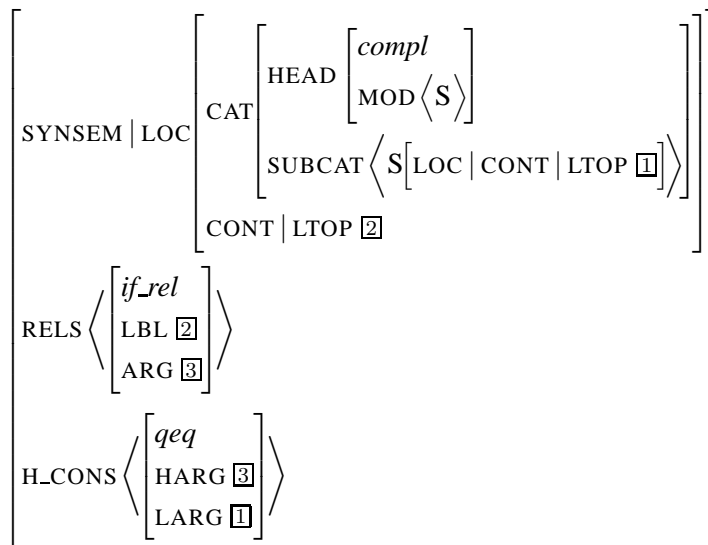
$\left[\begin{array}{l}
\text{SYNSEM} \mid \text{LOC} \left[\begin{array}{l}
\text{CAT} \left[\begin{array}{l}
\text{HEAD} \left[\begin{array}{l} \textit{compl} \\ \text{MOD} \left\langle \text{S} \right\rangle \end{array}\right] \\
\text{SUBCAT} \left\langle \text{S}\left[\text{LOC} \mid \text{CONT} \mid \text{LTOP } \boxed{1}\right] \right\rangle
\end{array}\right] \\
\text{CONT} \mid \text{LTOP } \boxed{2}
\end{array}\right] \\
\text{RELS} \left\langle \left[\begin{array}{l} \textit{if\_rel} \\ \text{LBL } \boxed{2} \\ \text{ARG } \boxed{3} \end{array}\right] \right\rangle \\
\text{H\_CONS} \left\langle \left[\begin{array}{l} \textit{qeq} \\ \text{HARG } \boxed{3} \\ \text{LARG } \boxed{1} \end{array}\right] \right\rangle
\end{array}\right]$